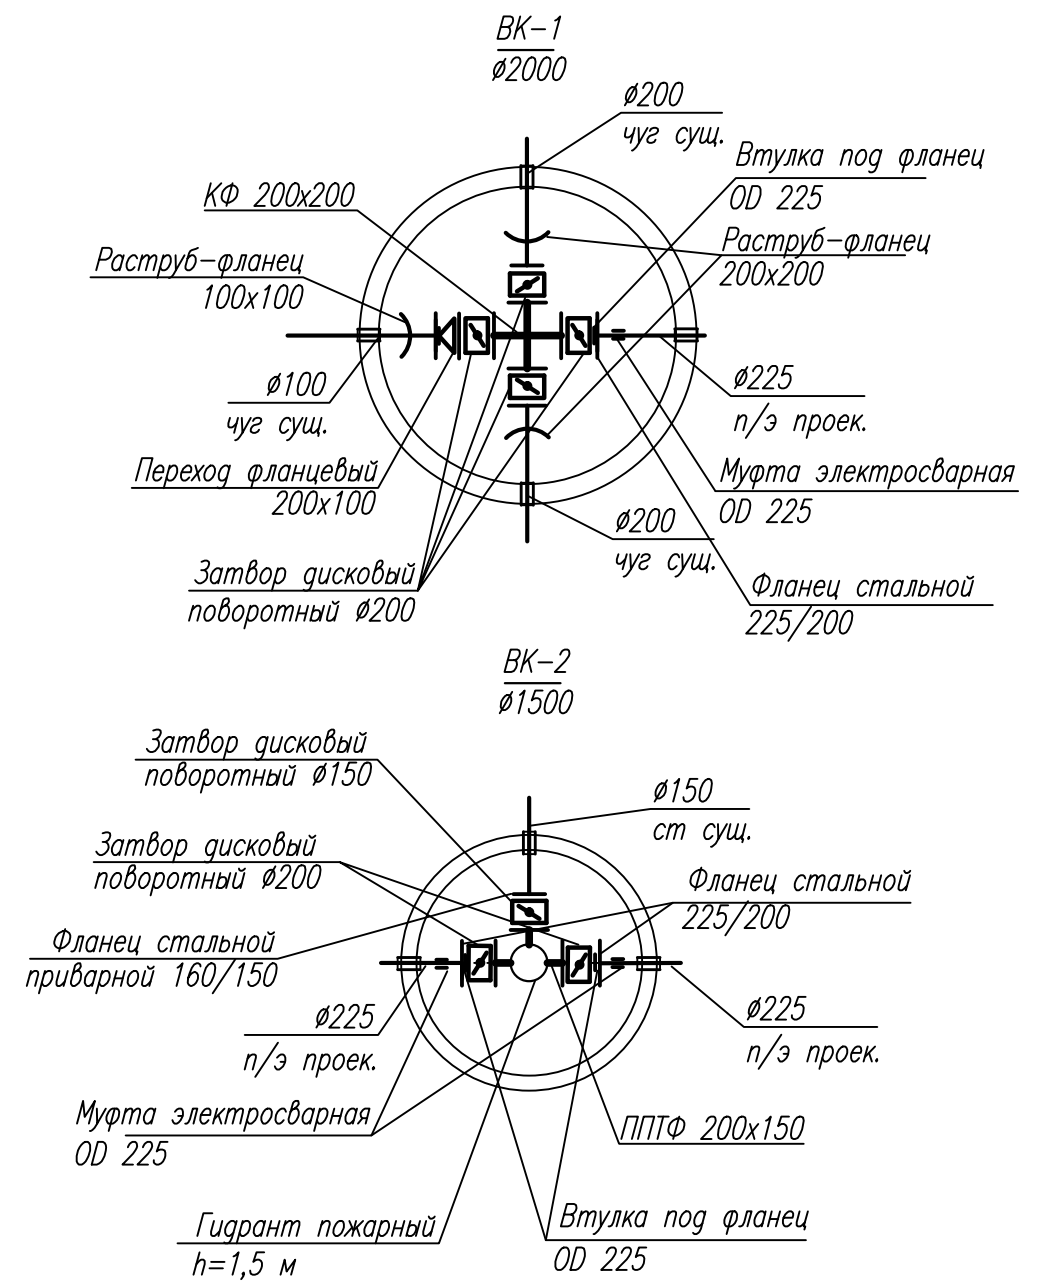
ВК–1
ø2000

ø200
чуг сущ.

Втулка под фланец
OD 225

КФ 200x200

Раструб–фланец
200x200

Раструб–фланец
100x100

ø100
чуг сущ.

ø225
п/э проек.

Переход фланцевый
200x100

Муфта электросварная
OD 225

ø200
чуг сущ.

Затвор дисковый
поворотный ø200

Фланец стальной
225/200

ВК–2
ø1500

Затвор дисковый
поворотный ø150

ø150
ст сущ.

Затвор дисковый
поворотный ø200

Фланец стальной
225/200

Фланец стальной
приварной 160/150

ø225
п/э проек.

ø225
п/э проек.

Муфта электросварная
OD 225

ППТФ 200x150

Гидрант пожарный
h=1,5 м

Втулка под фланец
OD 225